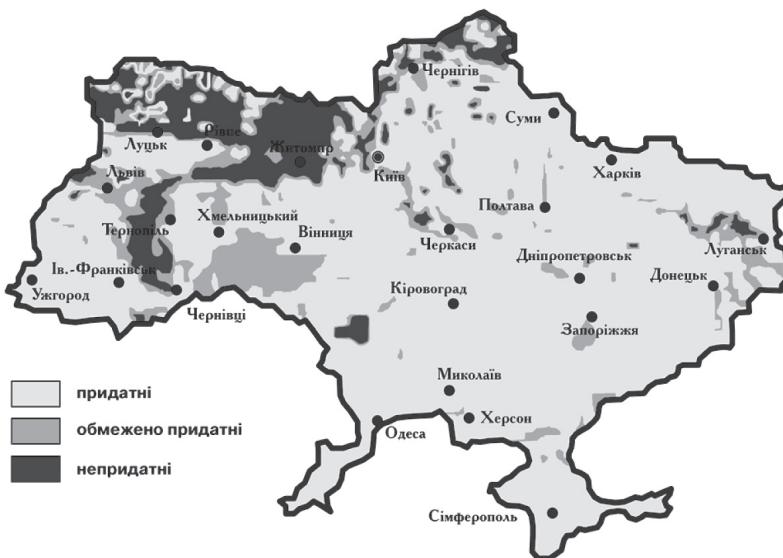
Чернігів
Суми
Луцьк
Рівне
Житомир
Київ
Харків
Львів
Полтава
Хмельницький
Тернопіль
Вінниця
Черкаси
Луганськ
Дніпропетровськ
Ів.-Франківськ
Донецьк
Ужгород
Кіровоград
Чернівці
Запоріжжя
Миколаїв
Херсон
Одеса
Сімферополь

придатні
обмежено придатні
непридатні